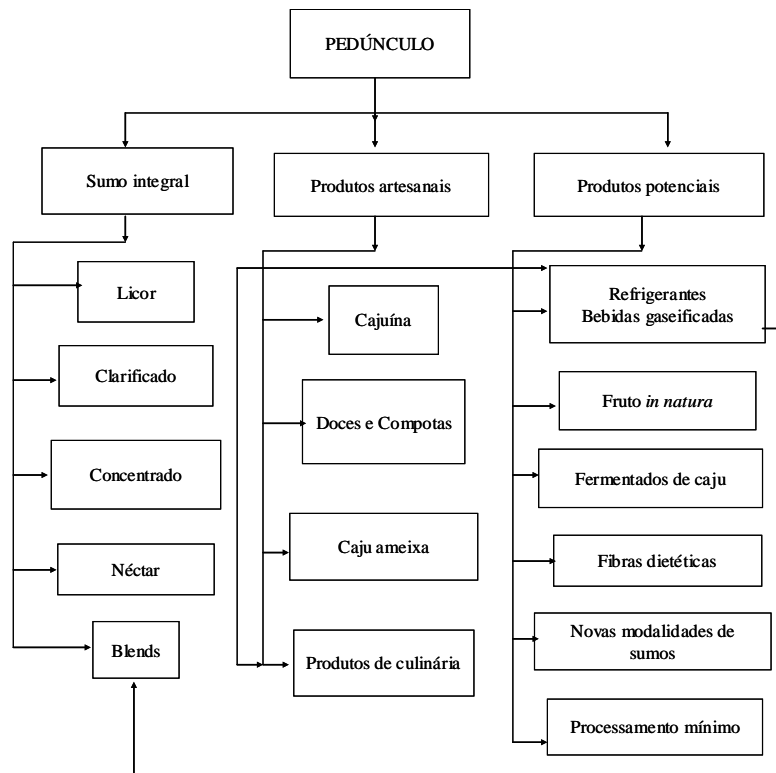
PEDÚNCULO

Sumo integral

Produtos artesanais

Produtos potenciais

Licor

Clarificado

Concentrado

Néctar

Blends

Cajuína

Doces e Compotas

Caju ameixa

Produtos de culinária

Refrigerantes
Bebidas gaseificadas

Fruto *in natura*

Fermentados de caju

Fibras dietéticas

Novas modalidades de sumos

Processamento mínimo